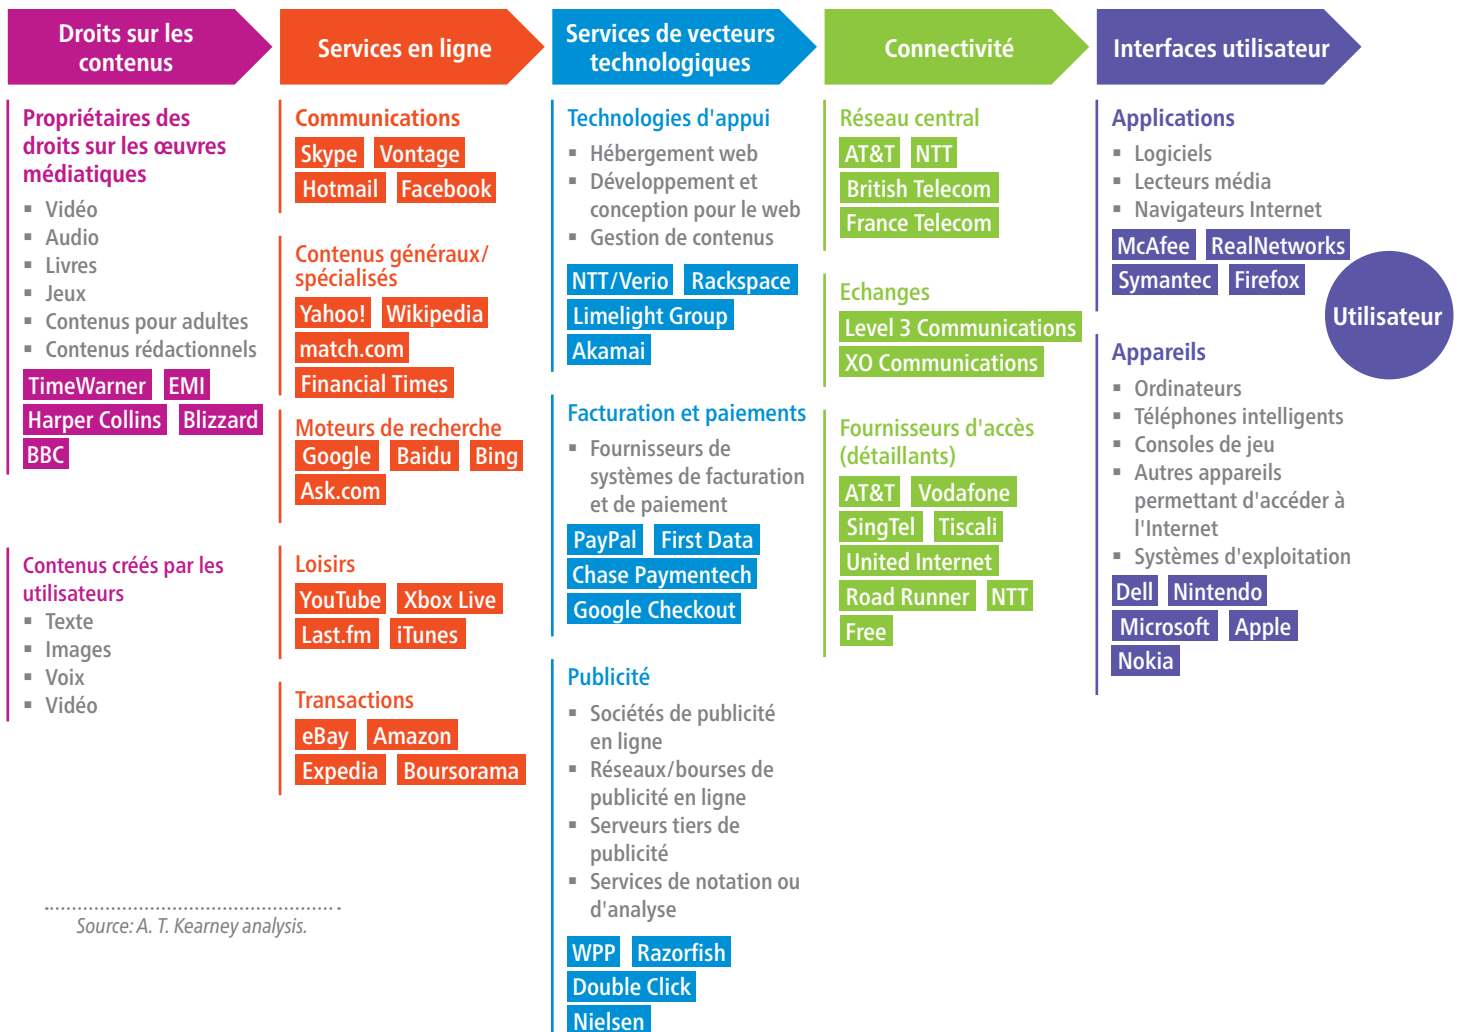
Droits sur les contenus

Propriétaires des droits sur les œuvres médiatiques
- Vidéo
- Audio
- Livres
- Jeux
- Contenus pour adultes
- Contenus rédactionnels

TimeWarner EMI
Harper Collins Blizzard
BBC

Contenus créés par les utilisateurs
- Texte
- Images
- Voix
- Vidéo

Source: A. T. Kearney analysis.

Services en ligne

Communications
Skype Vontage
Hotmail Facebook

Contenus généraux/ spécialisés
Yahoo! Wikipedia
match.com
Financial Times

Moteurs de recherche
Google Baidu Bing
Ask.com

Loisirs
YouTube Xbox Live
Last.fm iTunes

Transactions
eBay Amazon
Expedia Boursorama

Services de vecteurs technologiques

Technologies d'appui
- Hébergement web
- Développement et conception pour le web
- Gestion de contenus

NTT/Verio Rackspace
Limelight Group
Akamai

Facturation et paiements
- Fournisseurs de systèmes de facturation et de paiement

PayPal First Data
Chase Paymentech
Google Checkout

Publicité
- Sociétés de publicité en ligne
- Réseaux/bourses de publicité en ligne
- Serveurs tiers de publicité
- Services de notation ou d'analyse

WPP Razorfish
Double Click
Nielsen

Connectivité

Réseau central
AT&T NTT
British Telecom
France Telecom

Echanges
Level 3 Communications
XO Communications

Fournisseurs d'accès (détaillants)
AT&T Vodafone
SingTel Tiscali
United Internet
Road Runner NTT
Free

Interfaces utilisateur

Applications
- Logiciels
- Lecteurs média
- Navigateurs Internet

McAfee RealNetworks
Symantec Firefox

Utilisateur

Appareils
- Ordinateurs
- Téléphones intelligents
- Consoles de jeu
- Autres appareils permettant d'accéder à l'Internet
- Systèmes d'exploitation

Dell Nintendo
Microsoft Apple
Nokia